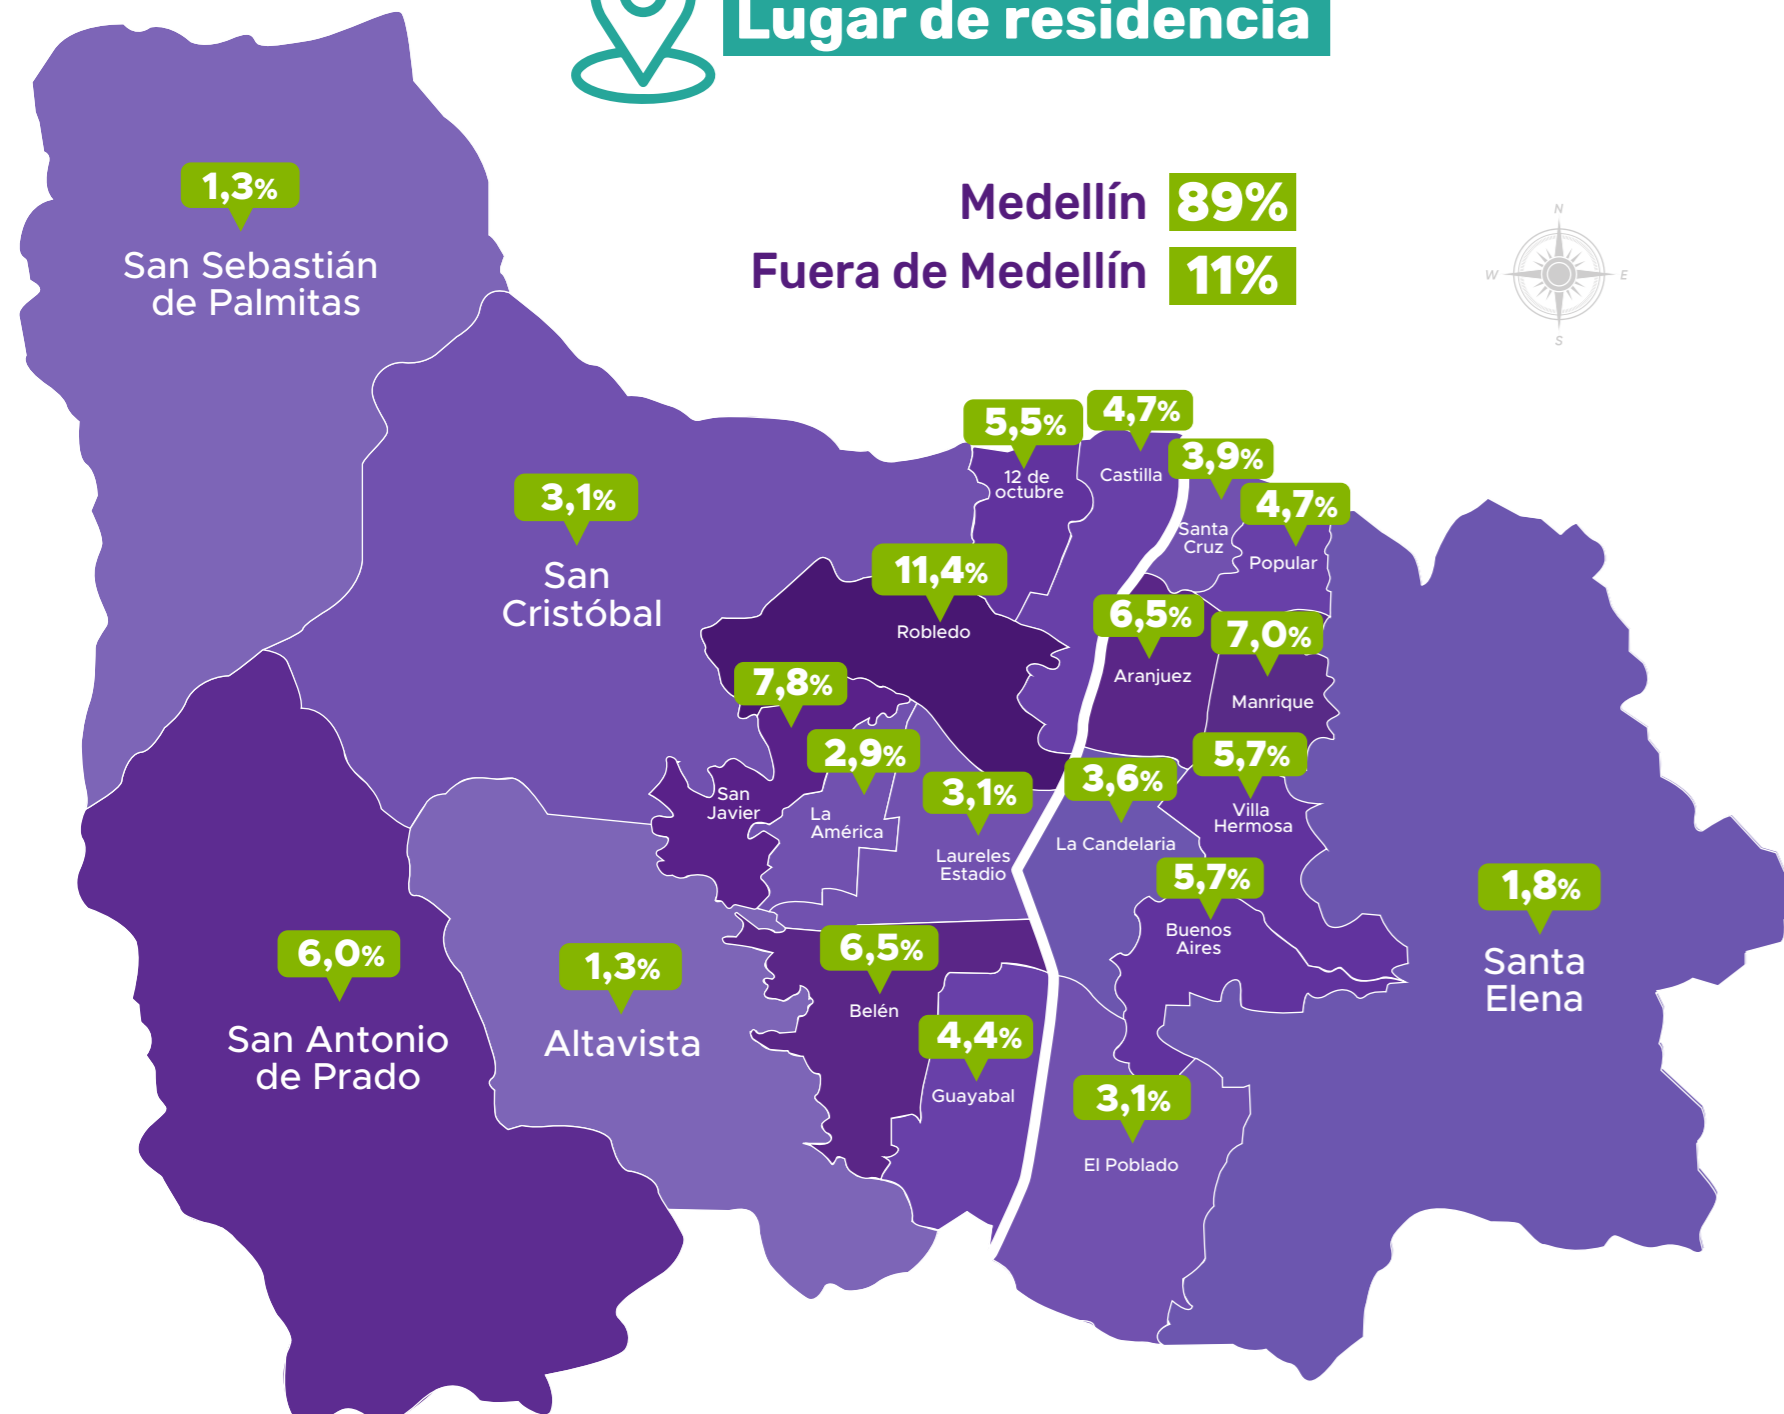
Lugar de residencia

Medellín 89%
Fuera de Medellín 11%

N
W E
S

1,3%
San Sebastián de Palmitas

3,1%
San Cristóbal

5,5%
12 de octubre

4,7%
Castilla

3,9%
Santa Cruz

4,7%
Popular

11,4%
Robledo

6,5%
Aranjuez

7,0%
Manrique

7,8%
San Javier

2,9%
La América

3,1%
Laureles Estadio

3,6%
La Candelaria

5,7%
Villa Hermosa

5,7%
Buenos Aires

1,8%
Santa Elena

6,0%
San Antonio de Prado

1,3%
Altavista

6,5%
Belén

4,4%
Guayabal

3,1%
El Poblado